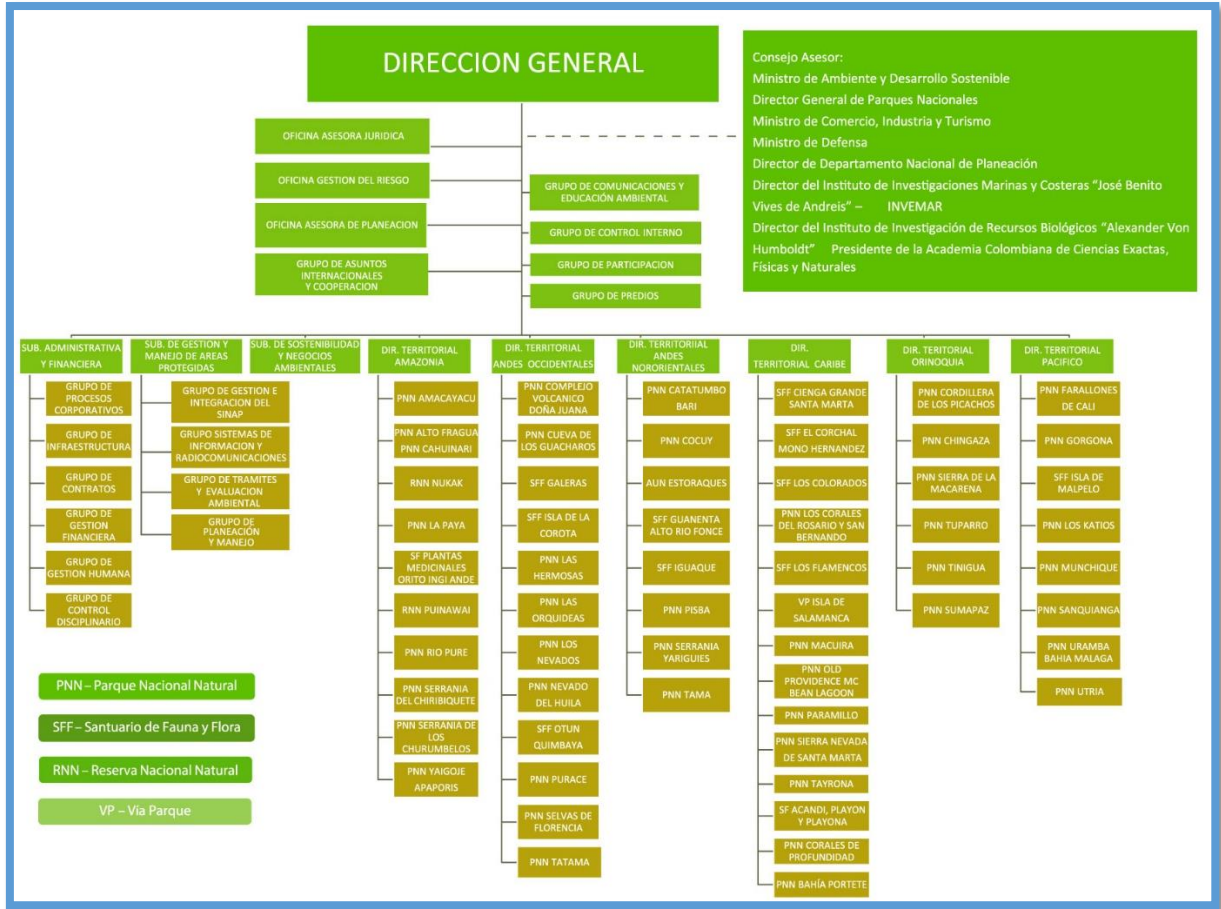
DIRECCION GENERAL

Consejo Asesor:
Ministro de Ambiente y Desarrollo Sostenible
Director General de Parques Nacionales
Ministro de Comercio, Industria y Turismo
Ministro de Defensa
Director de Departamento Nacional de Planeación
Director del Instituto de Investigaciones Marinas y Costeras "José Benito Vives de Andreis" – INVEMAR
Director del Instituto de Investigación de Recursos Biológicos "Alexander Von Humboldt" Presidente de la Academia Colombiana de Ciencias Exactas, Físicas y Naturales

OFICINA ASESORA JURIDICA
OFICINA GESTION DEL RIESGO
OFICINA ASESORA DE PLANEACION
GRUPO DE ASUNTOS INTERNACIONALES Y COOPERACION

GRUPO DE COMUNICACIONES Y EDUCACIÓN AMBIENTAL
GRUPO DE CONTROL INTERNO
GRUPO DE PARTICIPACION
GRUPO DE PREDIOS

SUB. ADMINISTRATIVA Y FINANCIERA
GRUPO DE PROCESOS CORPORATIVOS
GRUPO DE INFRAESTRUCTURA
GRUPO DE CONTRATOS
GRUPO DE GESTION FINANCIERA
GRUPO DE GESTION HUMANA
GRUPO DE CONTROL DISCIPLINARIO

SUB. DE GESTION Y MANEJO DE AREAS PROTEGIDAS
GRUPO DE GESTION E INTEGRACION DEL SINAP
GRUPO SISTEMAS DE INFORMACION Y RADIOCOMUNICACIONES
GRUPO DE TRAMITES Y EVALUACION AMBIENTAL
GRUPO DE PLANEACIÓN Y MANEJO

SUB. DE SOSTENIBILIDAD Y NEGOCIOS AMBIENTALES

DIR. TERRITORIAL AMAZONIA
PNN AMACAYACU
PNN ALTO FRAGUA PNN CAHUINARI
RNN NUKAK
PNN LA PAYA
SF PLANTAS MEDICINALES ORITO INGI ANDE
RNN PUINAWAI
PNN RIO PURE
PNN SERRANIA DEL CHIRIBIQUETE
PNN SERRANIA DE LOS CHURUMBELOS
PNN YAIGOJE APAPORIS

DIR. TERRITORIAL ANDES OCCIDENTALES
PNN COMPLEJO VOLCANICO DOÑA JUANA
PNN CUEVA DE LOS GUACHAROS
SFF GALERAS
SFF ISLA DE LA COROTA
PNN LAS HERMOSAS
PNN LAS ORQUIDEAS
PNN LOS NEVADOS
PNN NEVADO DEL HUILA
SFF OTUN QUIMBAYA
PNN PURACE
PNN SELVAS DE FLORENCIA
PNN TATAMA

DIR. TERRITORIIAL ANDES NORORIENTALES
PNN CATATUMBO BARI
PNN COCUY
AUN ESTORAQUES
SFF GUANENTA ALTO RIO FONCE
SFF IGUAQUE
PNN PISBA
PNN SERRANIA YARIGUIES
PNN TAMA

DIR. TERRITORIAL CARIBE
SFF CIENGA GRANDE SANTA MARTA
SFF EL CORCHAL MONO HERNANDEZ
SFF LOS COLORADOS
PNN LOS CORALES DEL ROSARIO Y SAN BERNANDO
SFF LOS FLAMENCOS
VP ISLA DE SALAMANCA
PNN MACUIRA
PNN OLD PROVIDENCE MC BEAN LAGOON
PNN PARAMILLO
PNN SIERRA NEVADA DE SANTA MARTA
PNN TAYRONA
SF ACANDI, PLAYON Y PLAYONA
PNN CORALES DE PROFUNDIDAD
PNN BAHÍA PORTETE

DIR. TERRITORIAL ORINOQUIA
PNN CORDILLERA DE LOS PICACHOS
PNN CHINGAZA
PNN SIERRA DE LA MACARENA
PNN TUPARRO
PNN TINIGUA
PNN SUMAPAZ

DIR. TERRITORIAL PACIFICO
PNN FARALLONES DE CALI
PNN GORGONA
SFF ISLA DE MALPELO
PNN LOS KATIOS
PNN MUNCHIQUE
PNN SANQUIANGA
PNN URAMBA BAHIA MALAGA
PNN UTRIA

PNN – Parque Nacional Natural
SFF – Santuario de Fauna y Flora
RNN – Reserva Nacional Natural
VP – Vía Parque